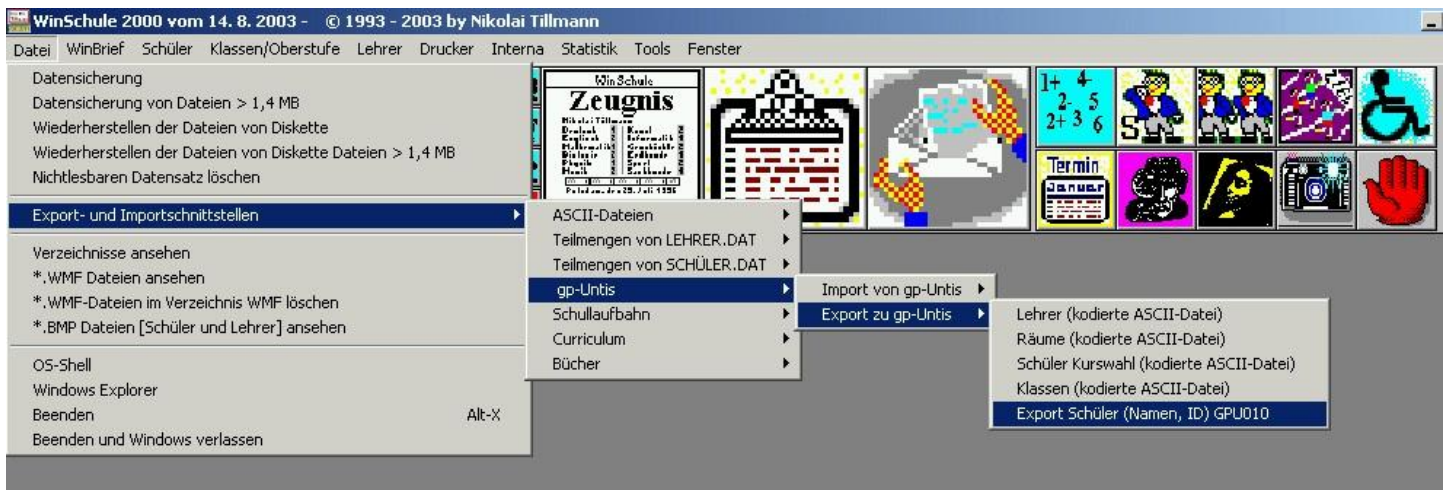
WinSchule 2000 vom 14. 8. 2003 - © 1993 - 2003 by Nikolai Tillmann

Datei WinBrief Schüler Klassen/Oberstufe Lehrer Drucker Interna Statistik Tools Fenster

Datensicherung
Datensicherung von Dateien > 1,4 MB
Wiederherstellen der Dateien von Diskette
Wiederherstellen der Dateien von Diskette Dateien > 1,4 MB
Nichtlesbaren Datensatz löschen

Export- und Importschnittstellen

Verzeichnisse ansehen
*.WMF Dateien ansehen
*.WMF-Dateien im Verzeichnis WMF löschen
*.BMP Dateien [Schüler und Lehrer] ansehen

OS-Shell
Windows Explorer
Beenden Alt-X
Beenden und Windows verlassen

ASCII-Dateien
Teilmengen von LEHRER.DAT
Teilmengen von SCHÜLER.DAT
gp-Untis
Schullaufbahn
Curriculum
Bücher

Import von gp-Untis
Export zu gp-Untis

Lehrer (kodierte ASCII-Datei)
Räume (kodierte ASCII-Datei)
Schüler Kurswahl (kodierte ASCII-Datei)
Klassen (kodierte ASCII-Datei)
Export Schüler (Namen, ID) GPU010

WinSchule
Zeugnis

Termin
Januar